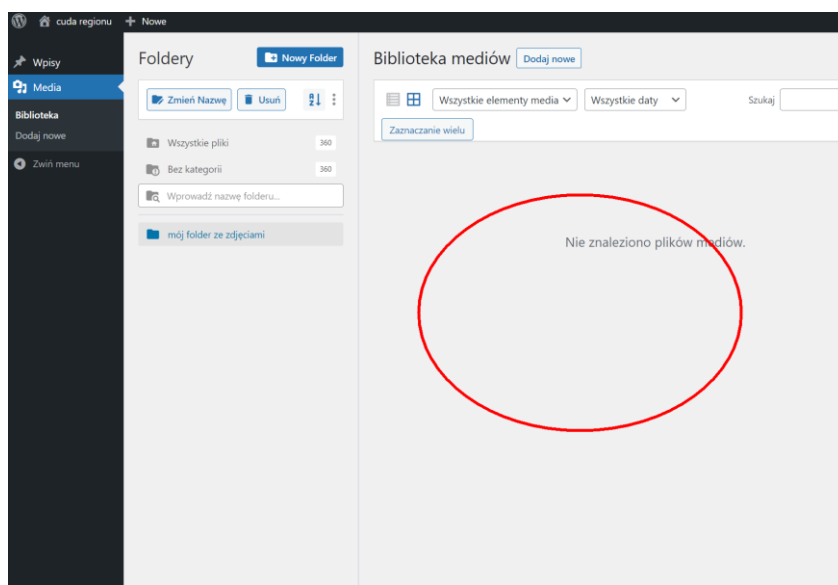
cuda regionu + Nowe

Wpisy
Media
Biblioteka
Dodaj nowe
Zwiń menu

Foldery
Nowy Folder
Zmień Nazwę
Usuń
Wszystkie pliki 360
Bez kategorii 360
Wprowadź nazwę folderu...
mój folder ze zdjęciami

Biblioteka mediów
Dodaj nowe
Wszystkie elementy media
Wszystkie daty
Szukaj
Zaznaczanie wielu

Nie znaleziono plików mediów.